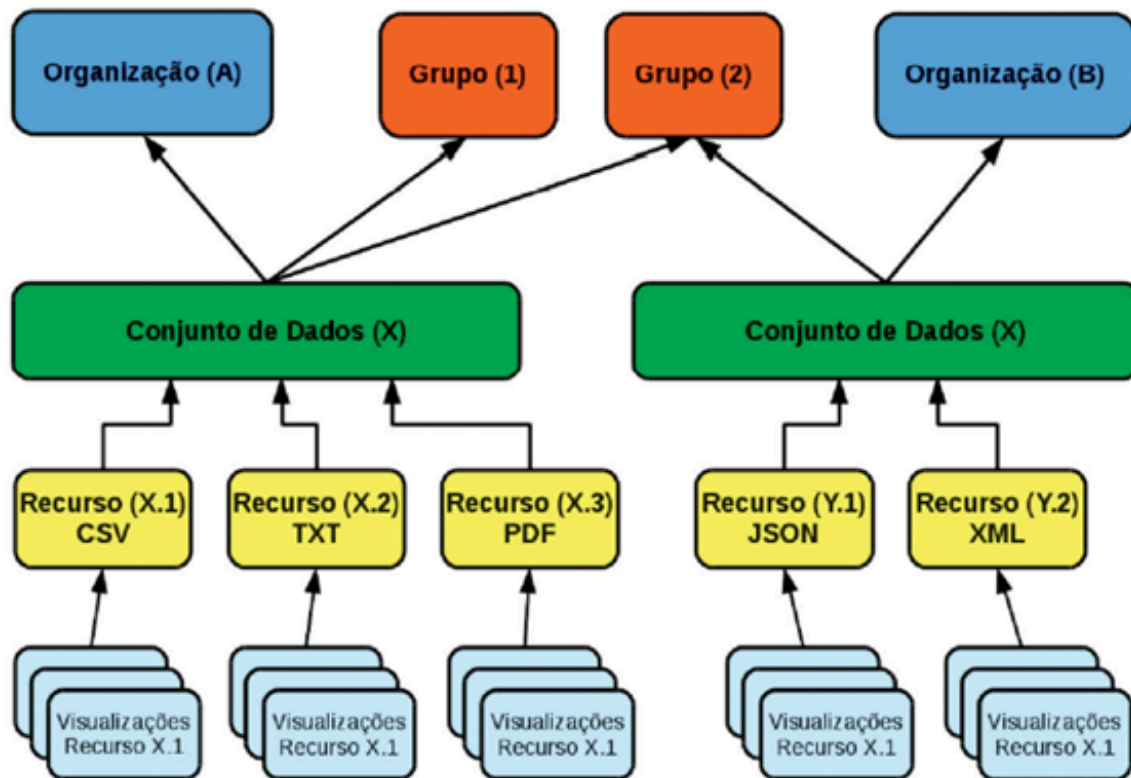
Organização (A)

Grupo (1)

Grupo (2)

Organização (B)

Conjunto de Dados (X)

Conjunto de Dados (X)

Recurso (X.1) CSV

Recurso (X.2) TXT

Recurso (X.3) PDF

Recurso (Y.1) JSON

Recurso (Y.2) XML

Visualizações Recurso X.1

Visualizações Recurso X.1

Visualizações Recurso X.1

Visualizações Recurso X.1

Visualizações Recurso X.1